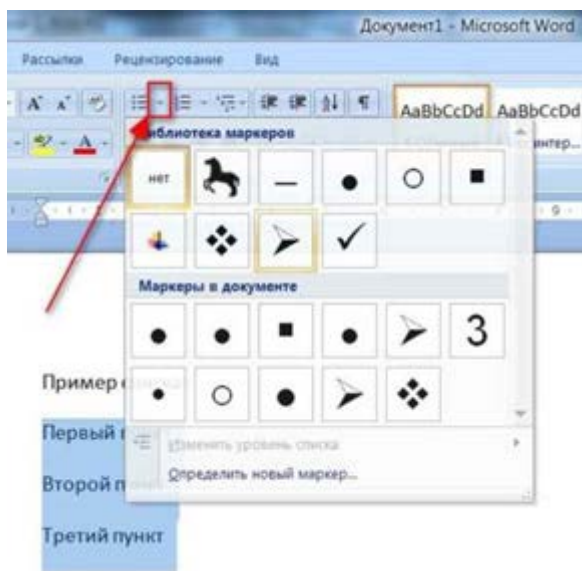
Документ1 - Microsoft Word

Рассылки Рецензирование Вид

AaBbCcDd AaBbCcDd

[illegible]иблиотека маркеров

нет

Маркеры в документе

3

Пример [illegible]

Первый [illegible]

Второй п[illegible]

Третий пункт

Изменить уровень списка

Определить новый маркер...